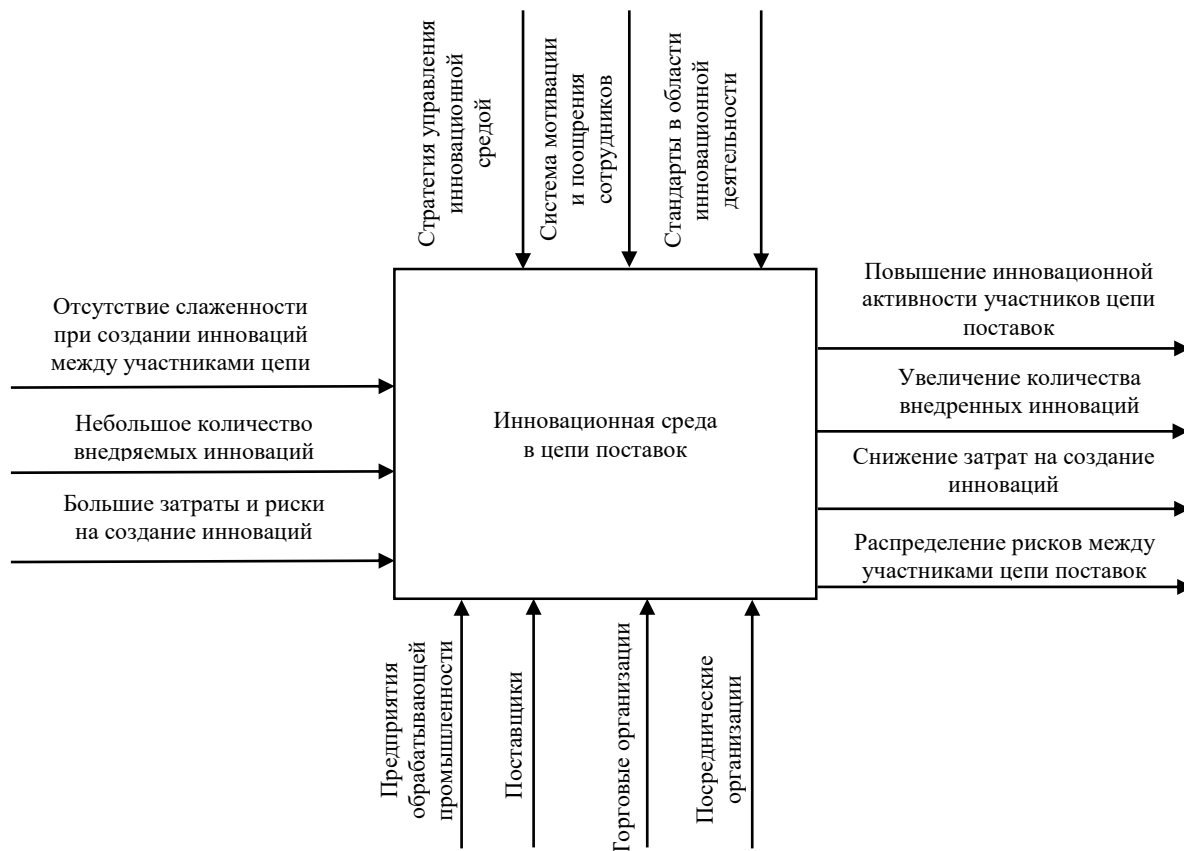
Стратегия управления инновационной средой

Система мотивации и поощрения сотрудников

Стандарты в области инновационной деятельности

Отсутствие слаженности при создании инноваций между участниками цепи

Небольшое количество внедряемых инноваций

Большие затраты и риски на создание инноваций

Инновационная среда в цепи поставок

Повышение инновационной активности участников цепи поставок

Увеличение количества внедренных инноваций

Снижение затрат на создание инноваций

Распределение рисков между участниками цепи поставок

Предприятия обрабатывающей промышленности

Поставщики

Торговые организации

Посреднические организации